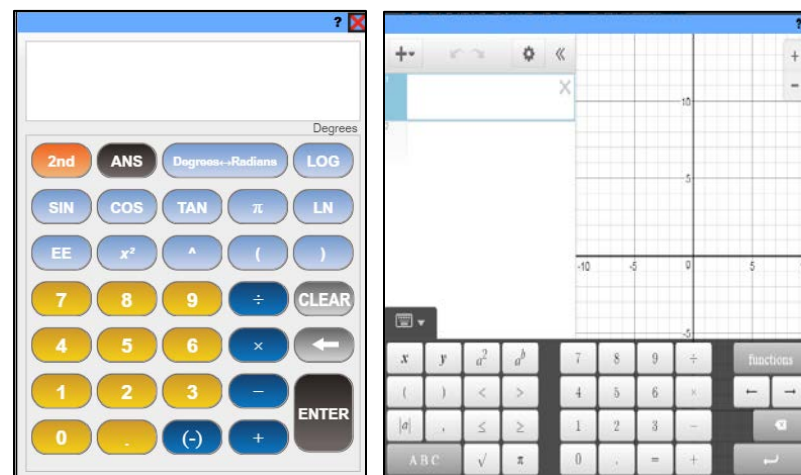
?

Degrees

2nd ANS Degrees↔Radians LOG

SIN COS TAN π LN

EE $x^2$ ^ ( )

7 8 9 ÷ CLEAR

4 5 6 × ←

1 2 3 − ENTER

0 . (-) +

?

+ «

10

5

-10 -5 0 5

-5

$x$ $y$ $a^2$ $a^b$ 7 8 9 ÷ functions

( ) < > 4 5 6 × ← →

$|a|$ , ≤ ≥ 1 2 3 −

ABC √ π 0 . = +